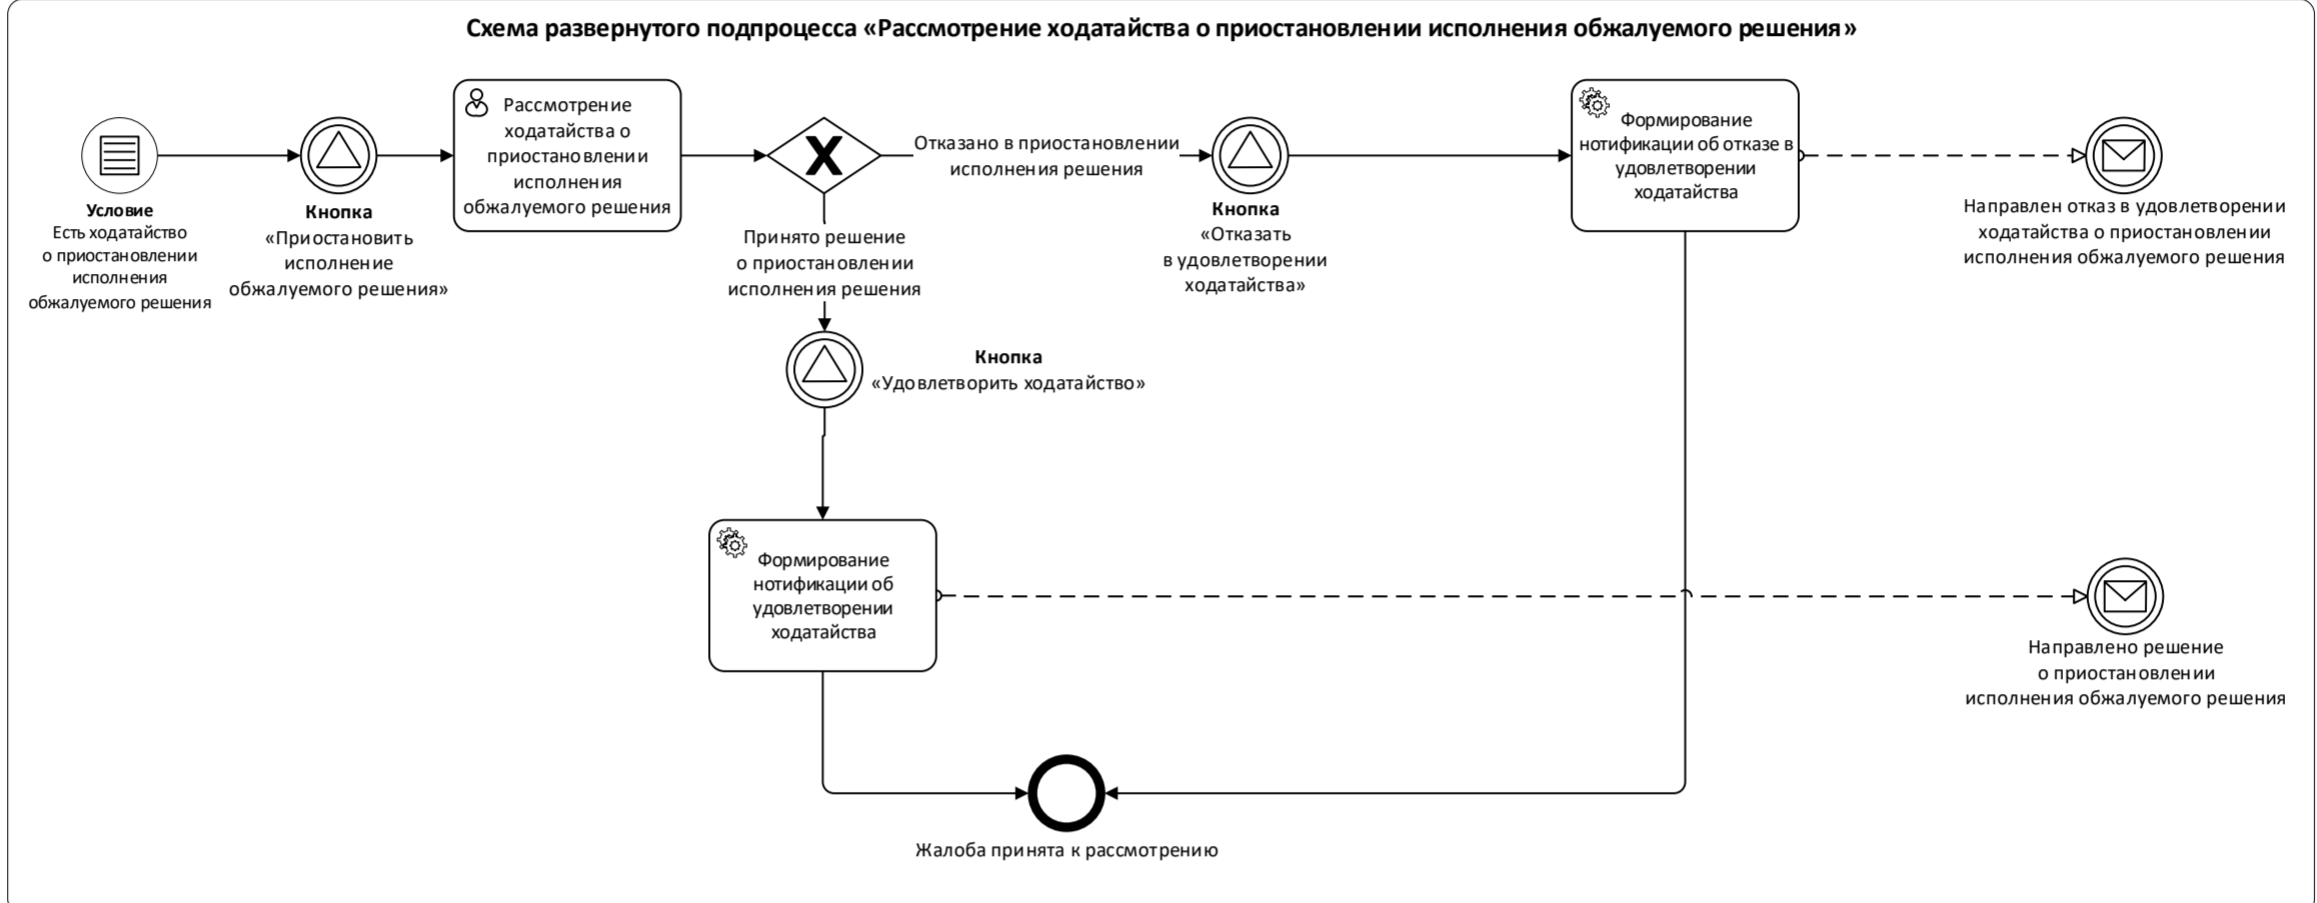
Схема развернутого подпроцесса «Рассмотрение ходатайства о приостановлении исполнения обжалуемого решения»

**Условие**
Есть ходатайство о приостановлении исполнения обжалуемого решения

**Кнопка**
«Приостановить исполнение обжалуемого решения»

Рассмотрение ходатайства о приостановлении исполнения обжалуемого решения

X

Отказано в приостановлении исполнения решения

**Кнопка**
«Отказать в удовлетворении ходатайства»

Формирование нотификации об отказе в удовлетворении ходатайства

Направлен отказ в удовлетворении ходатайства о приостановлении исполнения обжалуемого решения

Принято решение о приостановлении исполнения решения

**Кнопка**
«Удовлетворить ходатайство»

Формирование нотификации об удовлетворении ходатайства

Направлено решение о приостановлении исполнения обжалуемого решения

Жалоба принята к рассмотрению